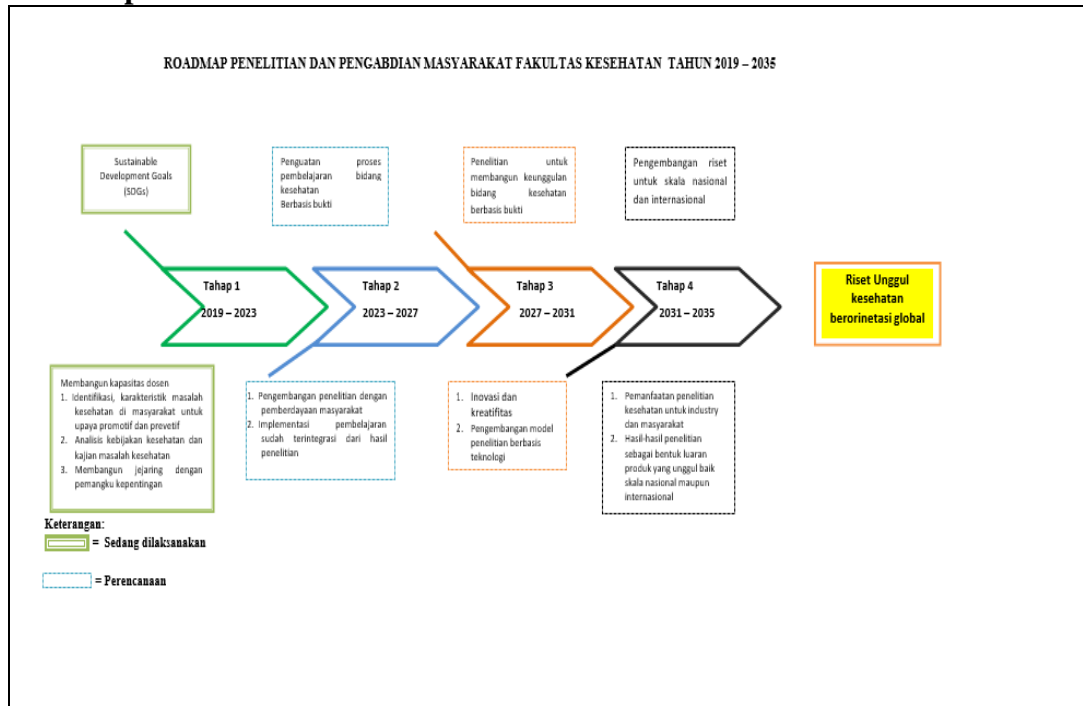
ROADMAP PENELITIAN DAN PENGABDIAN MASYARAKAT FAKULTAS KESEHATAN TAHUN 2019 – 2035

Sustainable Development Goals (SDGs)

Penguatan proses pembelajaran bidang kesehatan Berbasis bukti

Penelitian untuk membangun keunggulan bidang kesehatan berbasis bukti

Pengembangan riset untuk skala nasional dan internasional

Tahap 1
2019 – 2023

Tahap 2
2023 – 2027

Tahap 3
2027 – 2031

Tahap 4
2031 – 2035

Riset Unggul kesehatan berorinetasi global

Membangun kapasitas dosen
1. Identifikasi, karakteristik masalah kesehatan di masyarakat untuk upaya promotif dan prevetif
2. Analisis kebijakan kesehatan dan kajian masalah kesehatan
3. Membangun jejaring dengan pemangku kepentingan

1. Pengembangan penelitian dengan pemberdayaan masyarakat
2. Implementasi pembelajaran sudah terintegrasi dari hasil penelitian

1. Inovasi dan kreatifitas
2. Pengembangan model penelitian berbasis teknologi

1. Pemanfaatan penelitian kesehatan untuk industry dan masyarakat
2. Hasil-hasil penelitian sebagai bentuk luaran produk yang unggul baik skala nasional maupun internasional

Keterangan:
= Sedang dilaksanakan

= Perencanaan